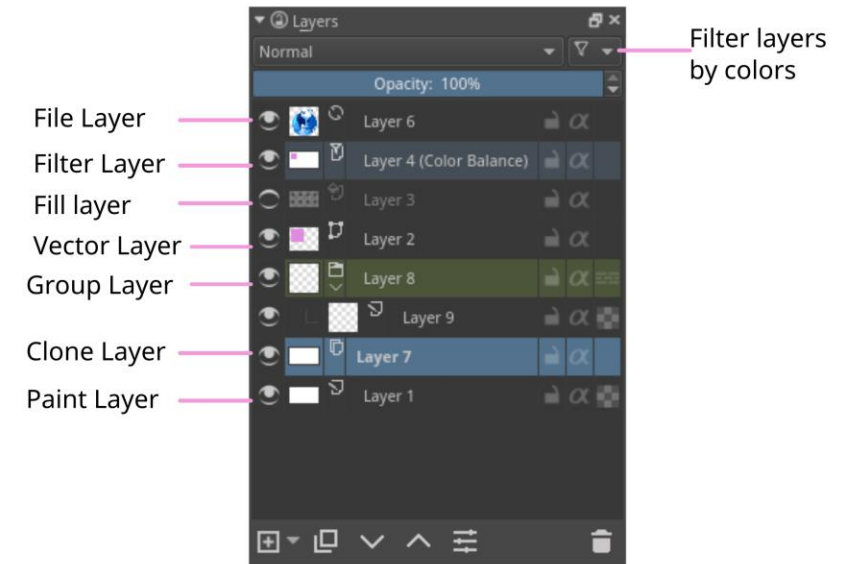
Layers

Normal

Filter layers by colors

Opacity: 100%

File Layer

Layer 6

Filter Layer

Layer 4 (Color Balance)

Fill layer

Layer 3

Vector Layer

Layer 2

Group Layer

Layer 8

Layer 9

Clone Layer

Layer 7

Paint Layer

Layer 1